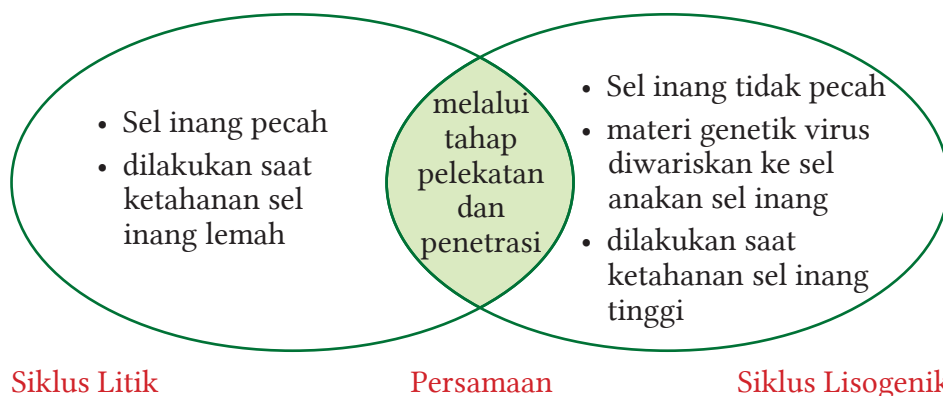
• Sel inang pecah
• dilakukan saat ketahanan sel inang lemah

melalui tahap pelekatan dan penetrasi

• Sel inang tidak pecah
• materi genetik virus diwariskan ke sel anakan sel inang
• dilakukan saat ketahanan sel inang tinggi

Siklus Litik

Persamaan

Siklus Lisogenik